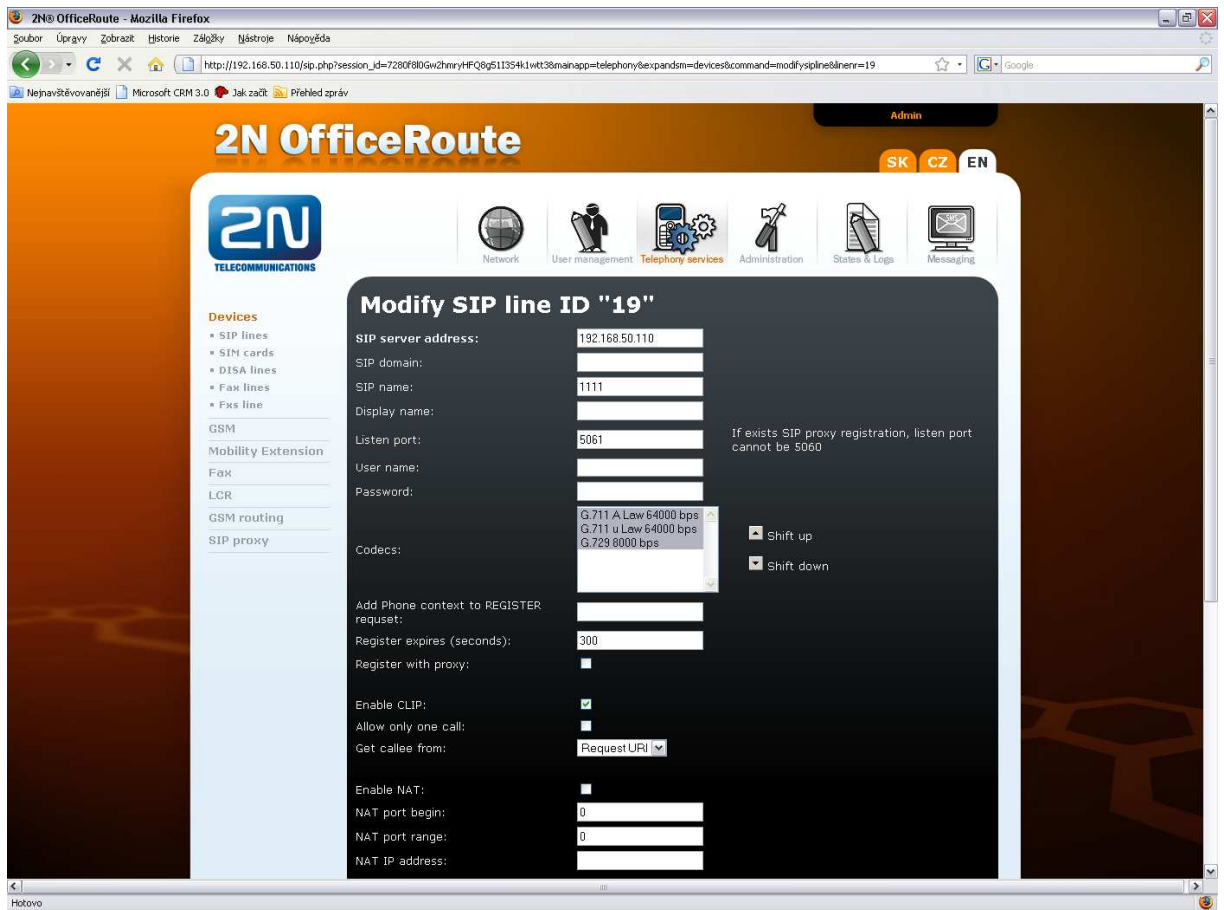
2N® OfficeRoute - Mozilla Firefox

Soubor Úpravy Zobrazit Historie Záložky Nástroje Nápověda

http://192.168.50.110/sip.php?session_id=7280f8l0Gw2hmryHFQ8g51I354k1wtt38mainapp=telephony&expandsm=devices&command=modifysipline&linenr=19

Google

Nejnavštěvovanější Microsoft CRM 3.0 Jak začít Přehled zpráv

Admin

2N OfficeRoute

SK CZ EN

2N TELECOMMUNICATIONS

Network User management Telephony services Administration States & Logs Messaging

Devices
• SIP lines
• SIM cards
• DISA lines
• Fax lines
• Fxs line
GSM
Mobility Extension
Fax
LCR
GSM routing
SIP proxy

Modify SIP line ID "19"

SIP server address: 192.168.50.110
SIP domain:
SIP name: 1111
Display name:
Listen port: 5061
If exists SIP proxy registration, listen port cannot be 5060
User name:
Password:
Codecs: G.711 A Law 64000 bps
G.711 u Law 64000 bps
G.729 8000 bps
Shift up
Shift down
Add Phone context to REGISTER requset:
Register expires (seconds): 300
Register with proxy:
Enable CLIP:
Allow only one call:
Get callee from: Request URI
Enable NAT:
NAT port begin: 0
NAT port range: 0
NAT IP address:

Hotovo